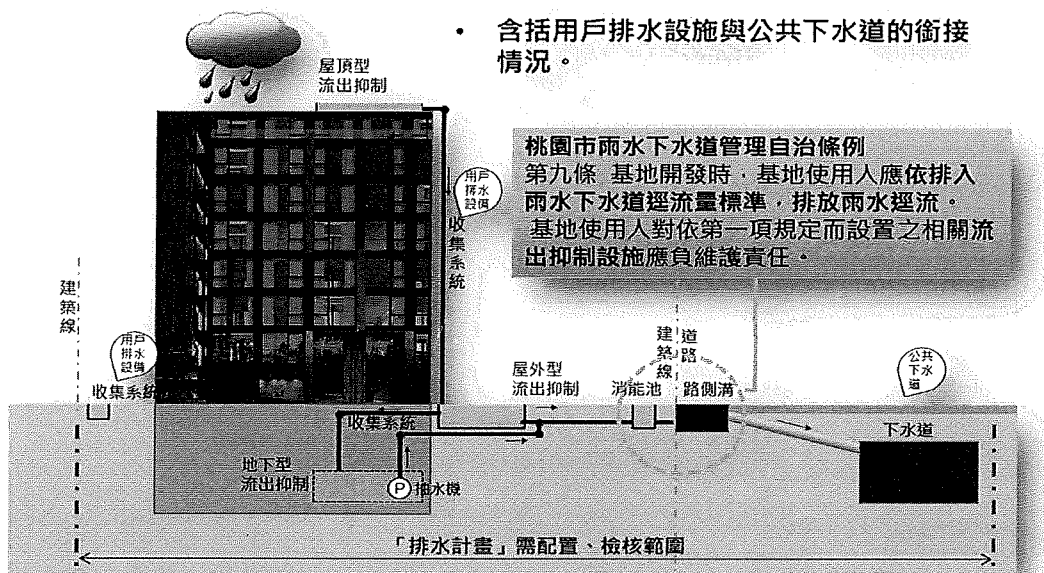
• 含括用戶排水設施與公共下水道的銜接情況。

屋頂型
流出抑制

桃園市雨水下水道管理自治條例
第九條 基地開發時，基地使用人應依排入雨水下水道逕流量標準，排放雨水逕流。
基地使用人對依第一項規定而設置之相關流出抑制設施應負維護責任。

用戶排水設備

收集系統

建築線

用戶排水設備

收集系統

建築線

道路

屋外型
流出抑制

消能池

路側溝

公共下水道

收集系統

下水道

地下型
流出抑制

Ⓟ 抽水機

「排水計畫」需配置、檢核範圍